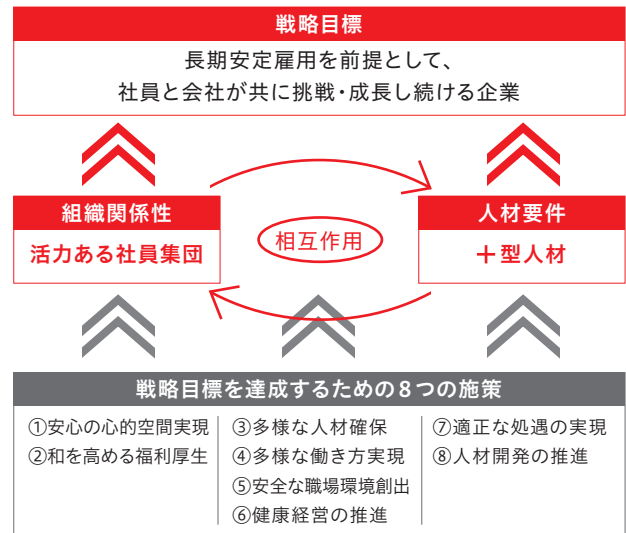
戦略目標

長期安定雇用を前提として、
社員と会社が共に挑戦・成長し続ける企業

組織関係性

活力ある社員集団

相互作用

人材要件

十型人材

戦略目標を達成するための８つの施策

①安心の心的空間実現
②和を高める福利厚生

③多様な人材確保
④多様な働き方実現
⑤安全な職場環境創出
⑥健康経営の推進

⑦適正な処遇の実現
⑧人材開発の推進